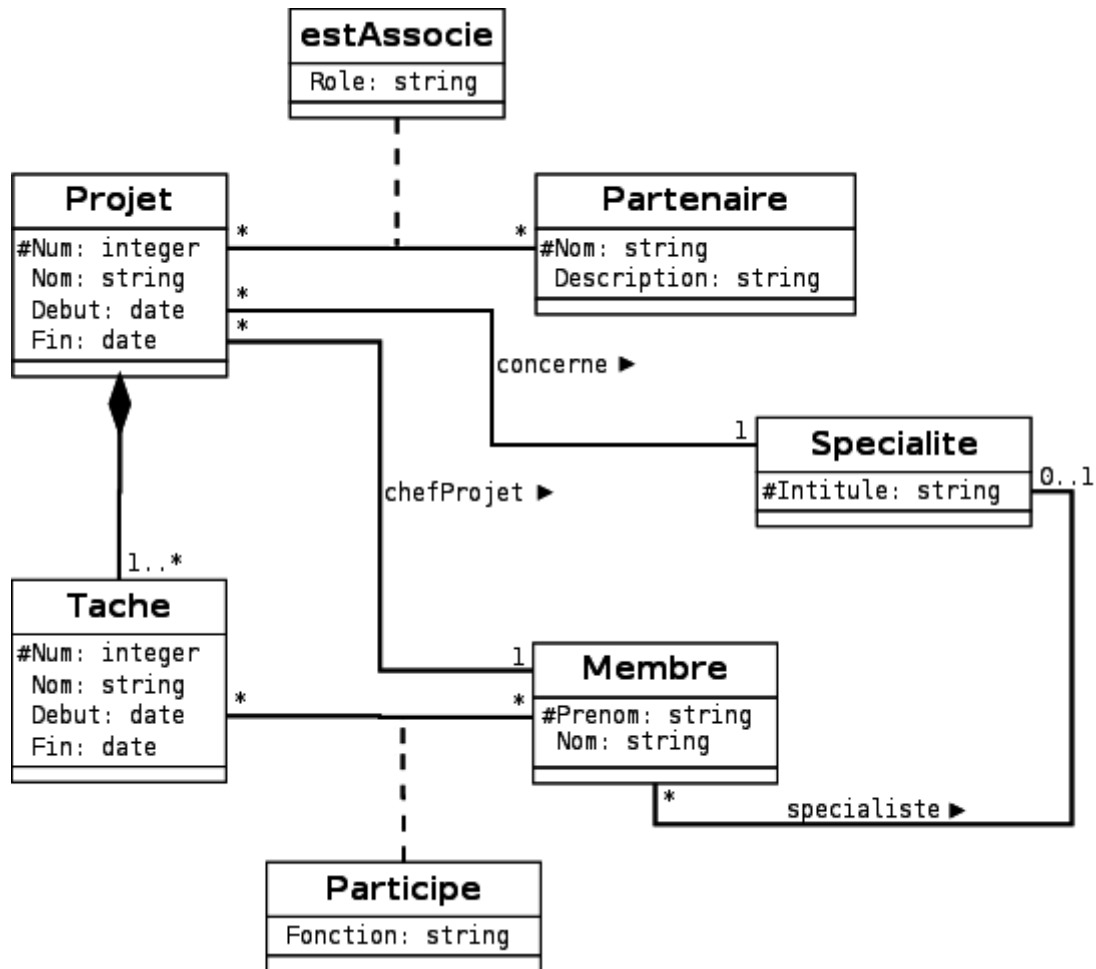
estAssocie
Role: string

Projet
#Num: integer
Nom: string
Debut: date
Fin: date

*
*

Partenaire
#Nom: string
Description: string

*
*

concerne ▶

1

Specialite
#Intitule: string

0..1

chefProjet ▶

1..*

Tache
#Num: integer
Nom: string
Debut: date
Fin: date

*

1

Membre
#Prenom: string
Nom: string

*

*

specialiste ▶

Participe
Fonction: string